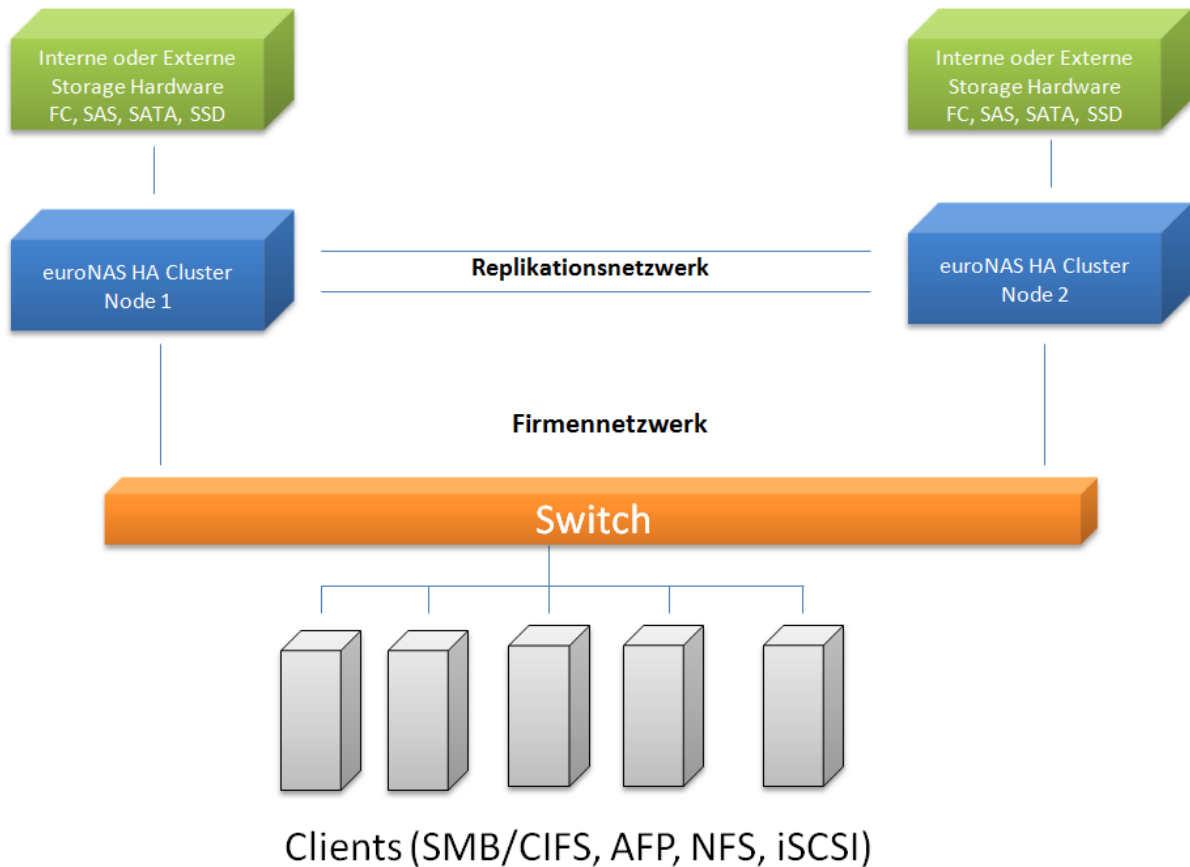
Interne oder Externe
Storage Hardware
FC, SAS, SATA, SSD

Interne oder Externe
Storage Hardware
FC, SAS, SATA, SSD

euroNAS HA Cluster
Node 1

Replikationsnetzwerk

euroNAS HA Cluster
Node 2

Firmennetzwerk

Switch

Clients (SMB/CIFS, AFP, NFS, iSCSI)